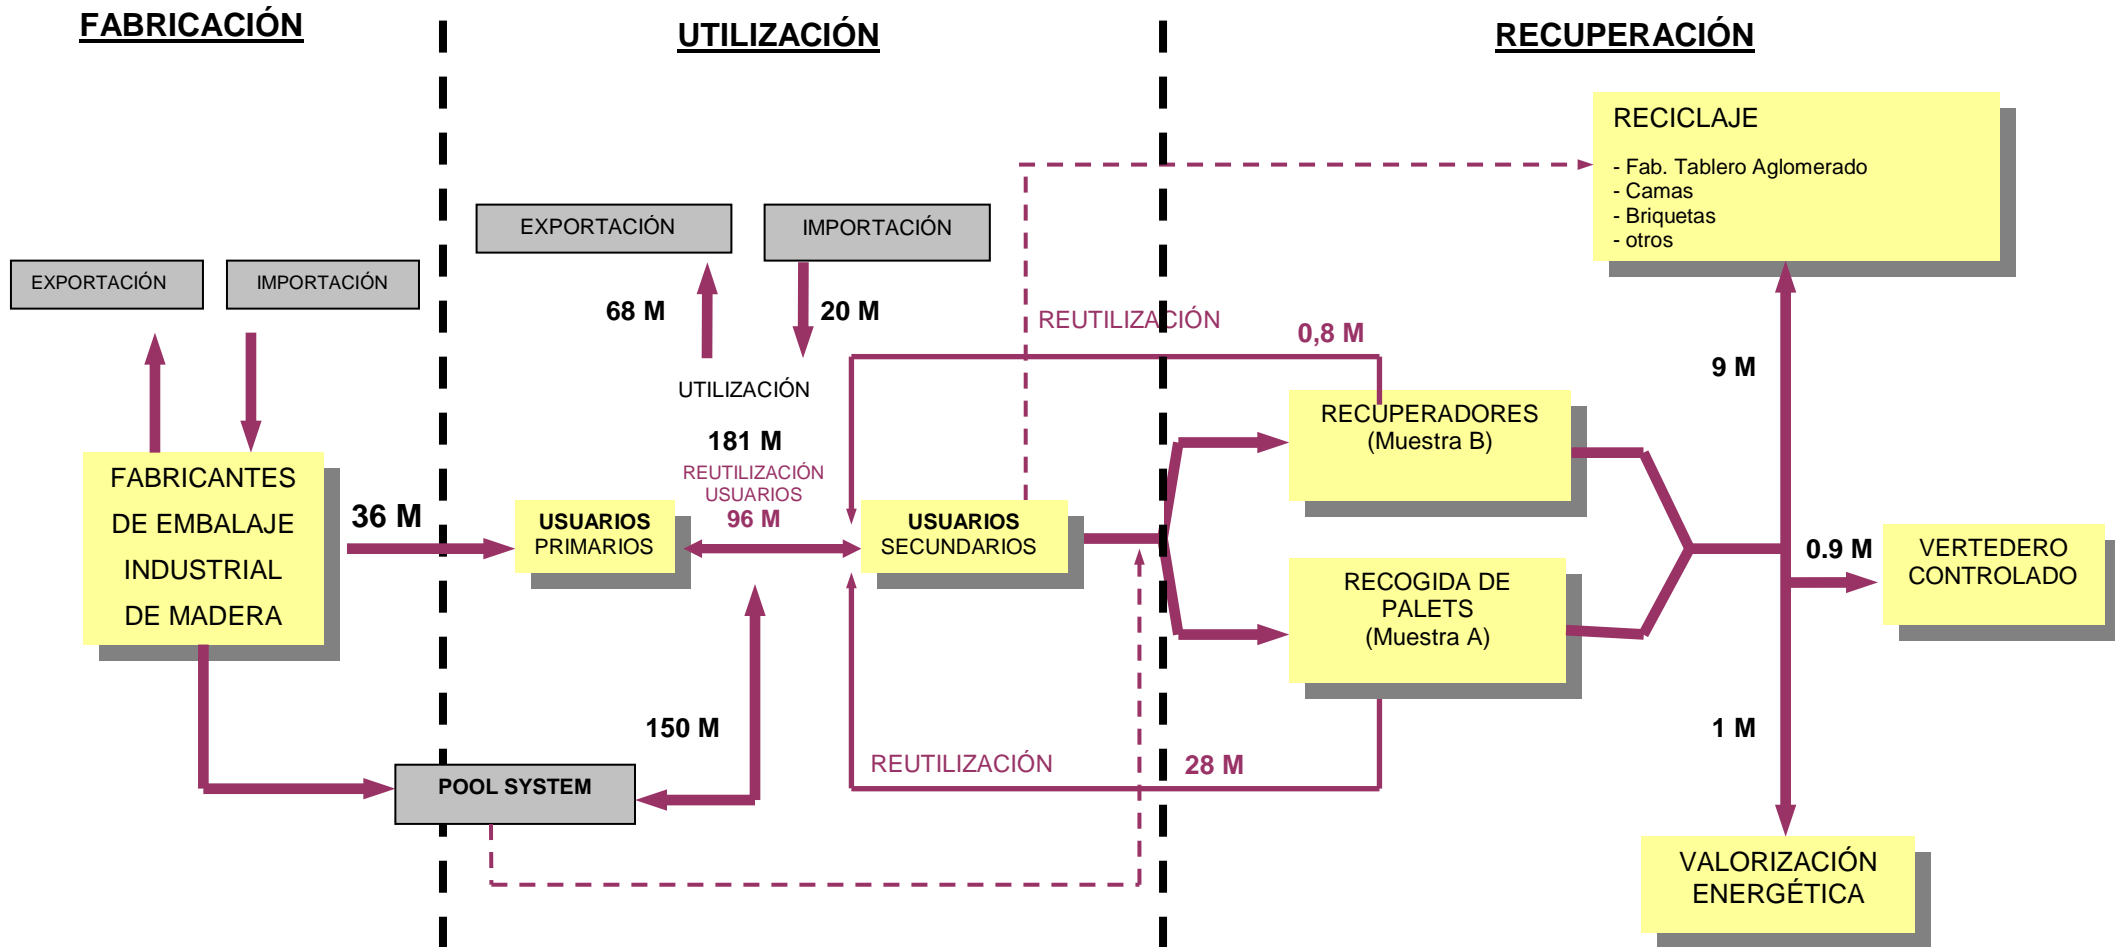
FABRICACIÓN

UTILIZACIÓN

RECUPERACIÓN

RECICLAJE

- Fab. Tablero Aglomerado
- Camas
- Briquetas
- otros

EXPORTACIÓN

IMPORTACIÓN

EXPORTACIÓN

IMPORTACIÓN

68 M

20 M

REUTILIZACIÓN

0,8 M

9 M

UTILIZACIÓN

181 M

RECUPERADORES
(Muestra B)

REUTILIZACIÓN
USUARIOS
96 M

FABRICANTES
DE EMBALAJE
INDUSTRIAL
DE MADERA

36 M

USUARIOS
PRIMARIOS

USUARIOS
SECUNDARIOS

0.9 M

VERTEDERO
CONTROLADO

RECOGIDA DE
PALETS
(Muestra A)

150 M

1 M

REUTILIZACIÓN

28 M

POOL SYSTEM

VALORIZACIÓN
ENERGÉTICA